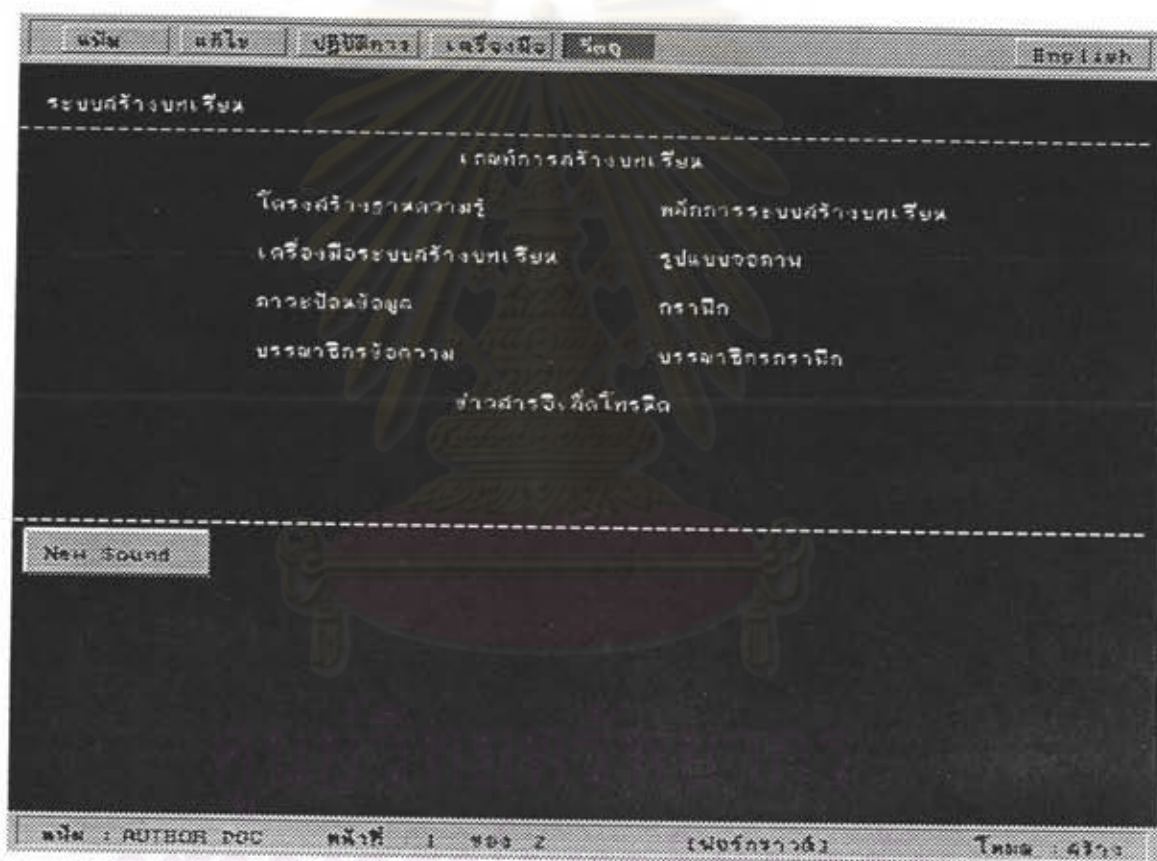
แฟ้ม | แก้ไข | ปฏิบัติการ | เครื่องมือ | ช่วย | English

ระบบสร้างบทเรียน

เกณฑ์การสร้างบทเรียน

โครงสร้างฐานความรู้

หลักการระบบสร้างบทเรียน

เครื่องมือระบบสร้างบทเรียน

รูปแบบจอภาพ

ภาวะป้อนข้อมูล

กราฟิก

บรรณาธิกรข้อความ

บรรณาธิกรกราฟิก

ข่าวสารอิเล็กโทรนิค

New Sound

แฟ้ม : AUTHOR.DOC หน้าที่ 1 ของ 2 [ฟอร์กราวด์] โหมด : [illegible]